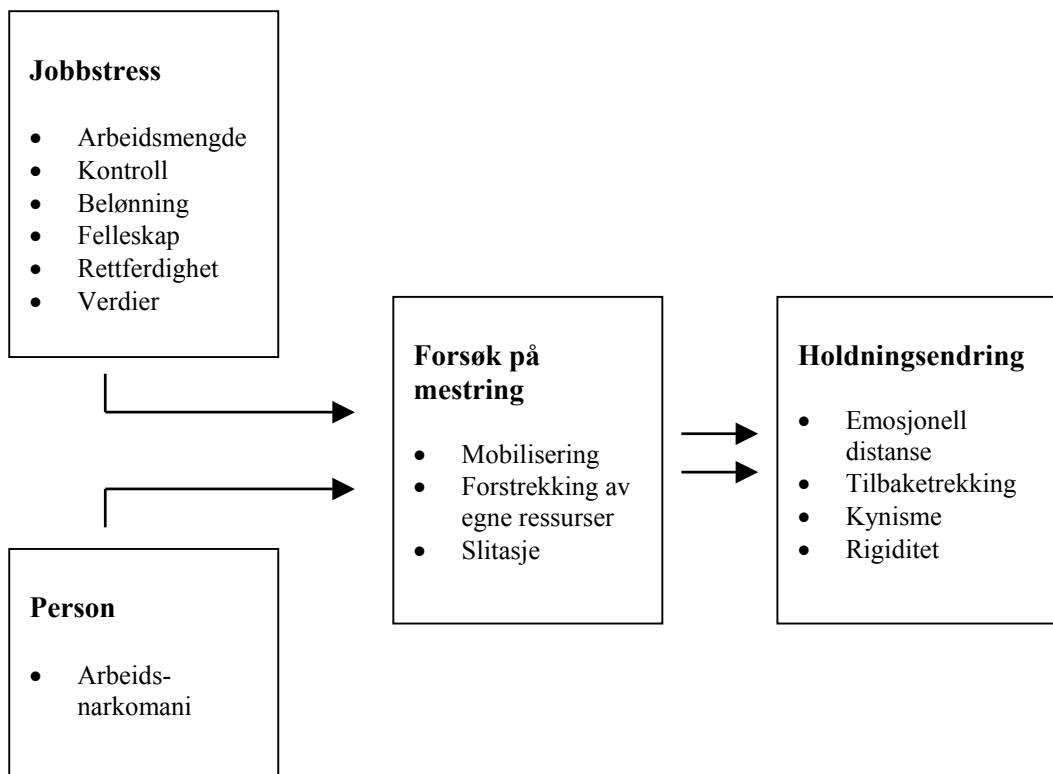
**Jobbstress**

- Arbeidsmengde
- Kontroll
- Belønning
- Felleskap
- Rettferdighet
- Verdier

**Person**

- Arbeidsnarkomani

**Forsøk på mestring**

- Mobilisering
- Forstrekking av egne ressurser
- Slitasje

**Holdningsendring**

- Emosjonell distanse
- Tilbaketrekking
- Kynisme
- Rigiditet